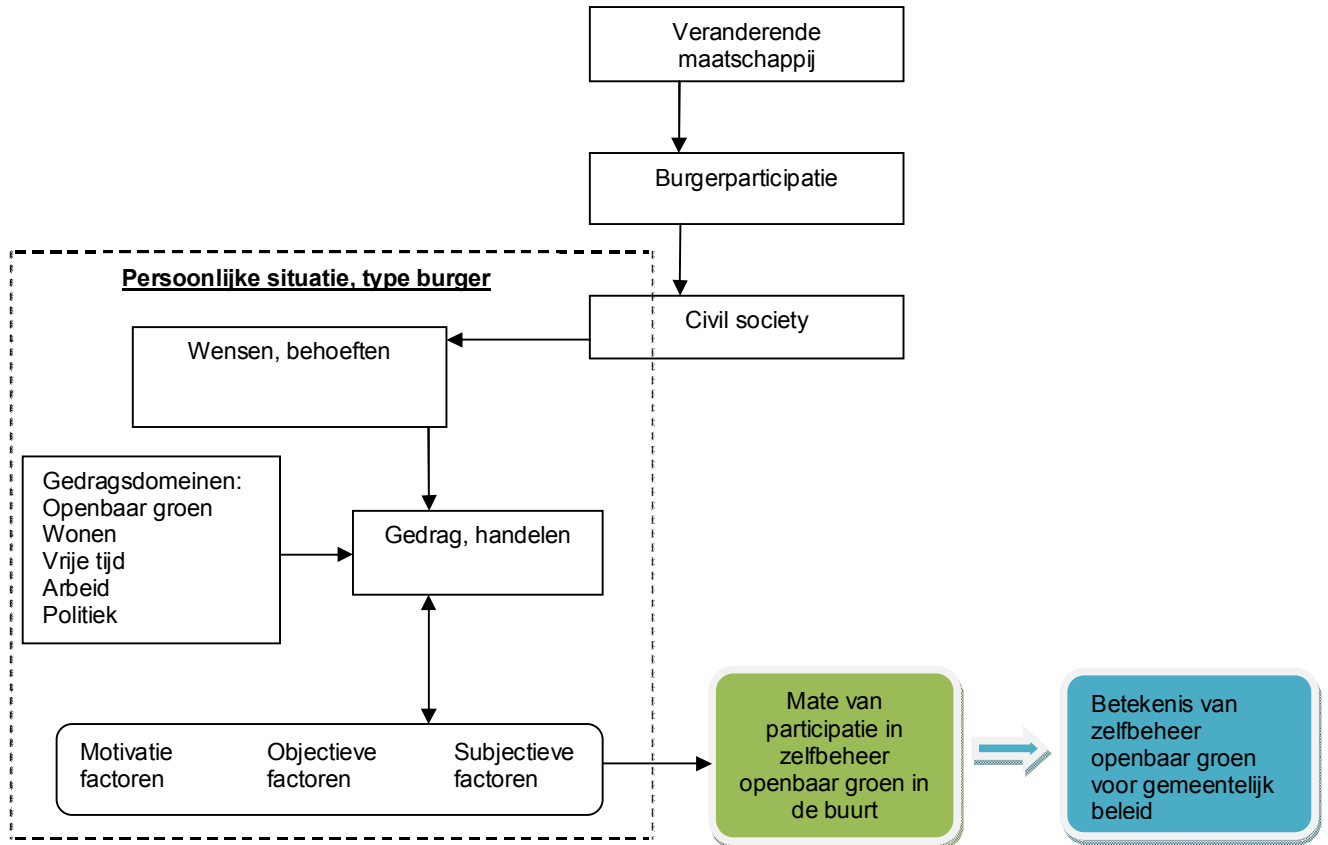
Veranderende maatschappij

Burgerparticipatie

Persoonlijke situatie, type burger

Civil society

Wensen, behoeften

Gedragsdomeinen:
Openbaar groen
Wonen
Vrije tijd
Arbeid
Politiek

Gedrag, handelen

Motivatie factoren

Objectieve factoren

Subjectieve factoren

Mate van participatie in zelfbeheer openbaar groen in de buurt

Betekenis van zelfbeheer openbaar groen voor gemeentelijk beleid